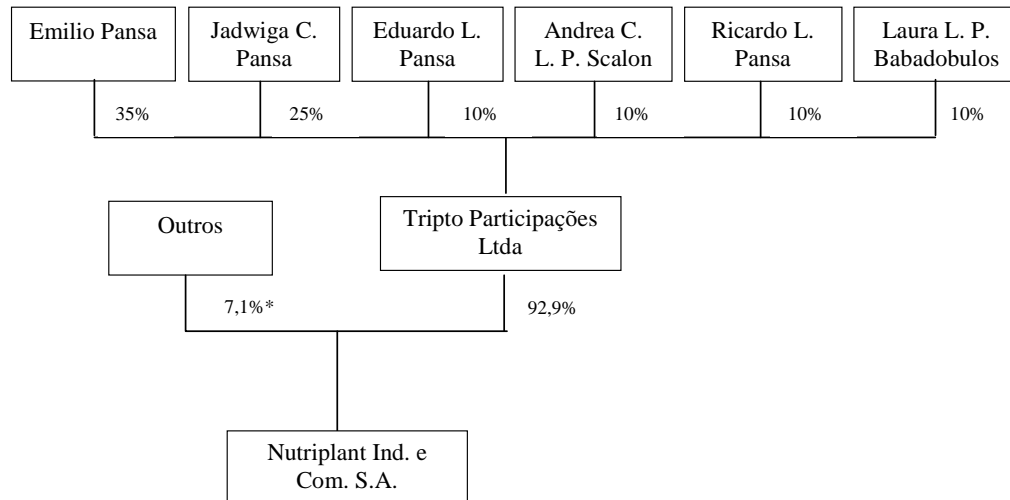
Emilio Pansa

Jadwiga C. Pansa

Eduardo L. Pansa

Andrea C. L. P. Scalon

Ricardo L. Pansa

Laura L. P. Babadobulos

35%

25%

10%

10%

10%

10%

Outros

Tripto Participações Ltda

7,1%*

92,9%

Nutriplant Ind. e Com. S.A.